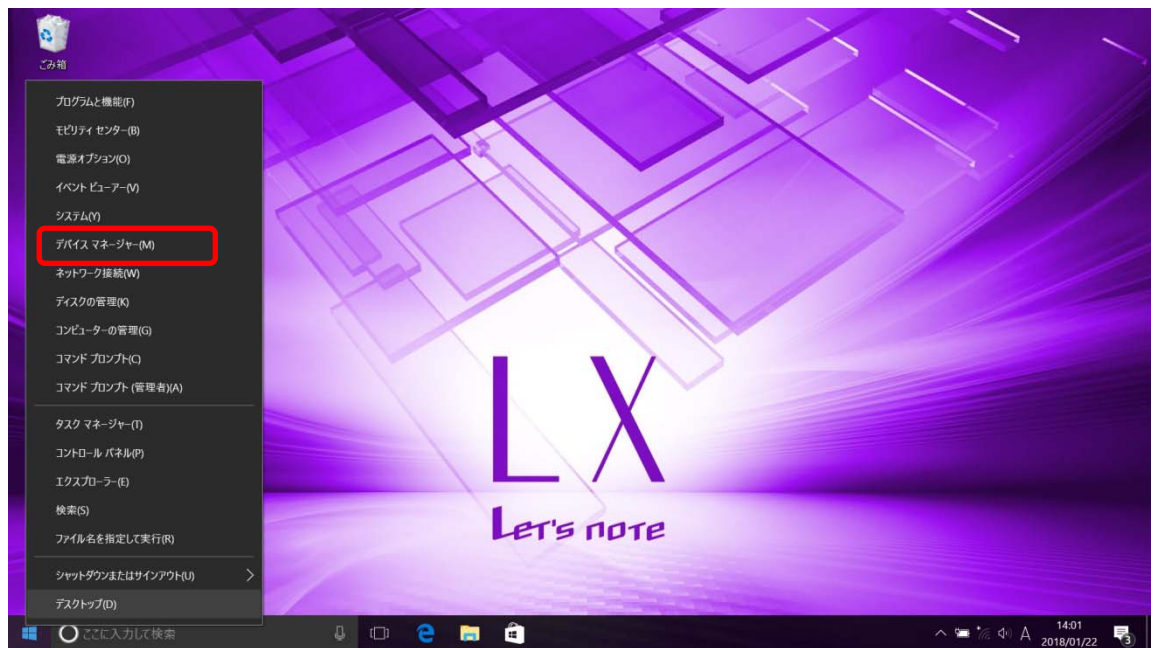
ごみ箱

プログラムと機能(F)
モビリティ センター(B)
電源オプション(O)
イベント ビューアー(V)
システム(Y)
デバイス マネージャー(M)
ネットワーク接続(W)
ディスクの管理(K)
コンピューターの管理(G)
コマンド プロンプト(C)
コマンド プロンプト (管理者)(A)

タスク マネージャー(T)
コントロール パネル(P)
エクスプローラー(E)
検索(S)
ファイル名を指定して実行(R)

シャットダウンまたはサインアウト(U)
デスクトップ(D)

LX
Let's note

ここに入力して検索

A
14:01
2018/01/22
3